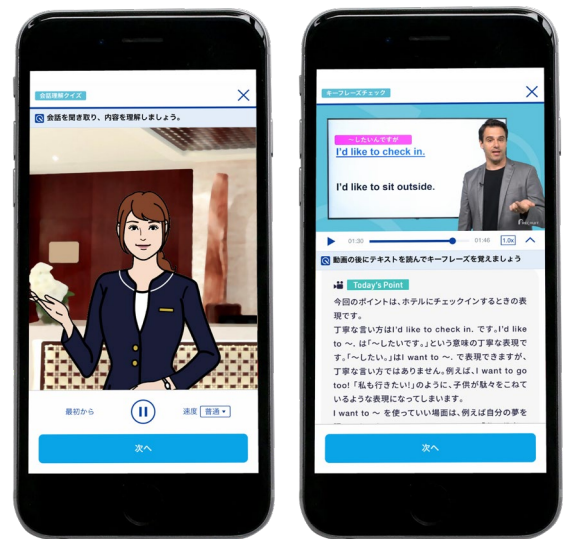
会話理解クイズ
会話を聞き取り、内容を理解しましょう。
最初から
速度 普通
次へ

キーフレーズチェック
〜したいんですが
I'd like to check in.
I'd like to sit outside.
01:30
01:46
1.0x
動画の後にテキストを読んでキーフレーズを覚えましょう
Today's Point
今回のポイントは、ホテルにチェックインするときの表現です。
丁寧な言い方はI'd like to check in. です。I'd like to 〜. は「〜したいです。」という意味の丁寧な表現です。「〜したい。」はI want to 〜. で表現できますが、丁寧な言い方ではありません。例えば、I want to go too!「私も行きたい!」のように、子供が駄々をこねているような表現になってしまいます。
I want to 〜 を使っていい場面は、例えば自分の夢を
次へ